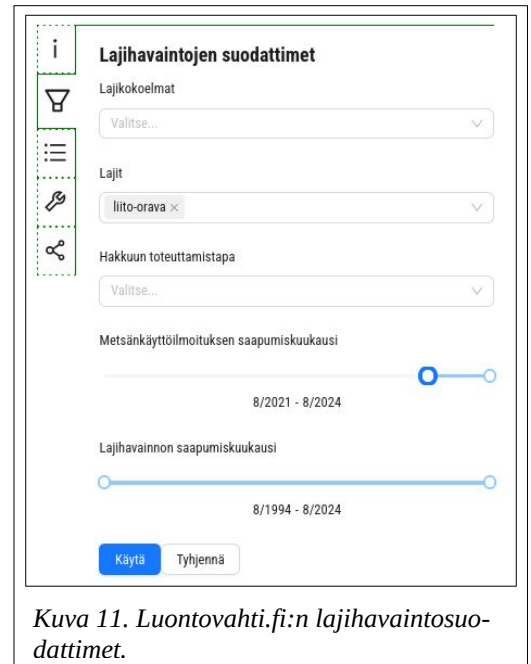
i

Lajihavaintojen suodattimet

Lajikokoelmat

Valitse...

Lajit

liito-orava ×

Hakkuun toteuttamistapa

Valitse...

Metsänkäyttöilmoituksen saapumiskuukausi

8/2021 - 8/2024

Lajihavainnon saapumiskuukausi

8/1994 - 8/2024

Käytä Tyhjennä

Kuva 11. Luontovahti.fi:n lajihavaintosuodattimet.